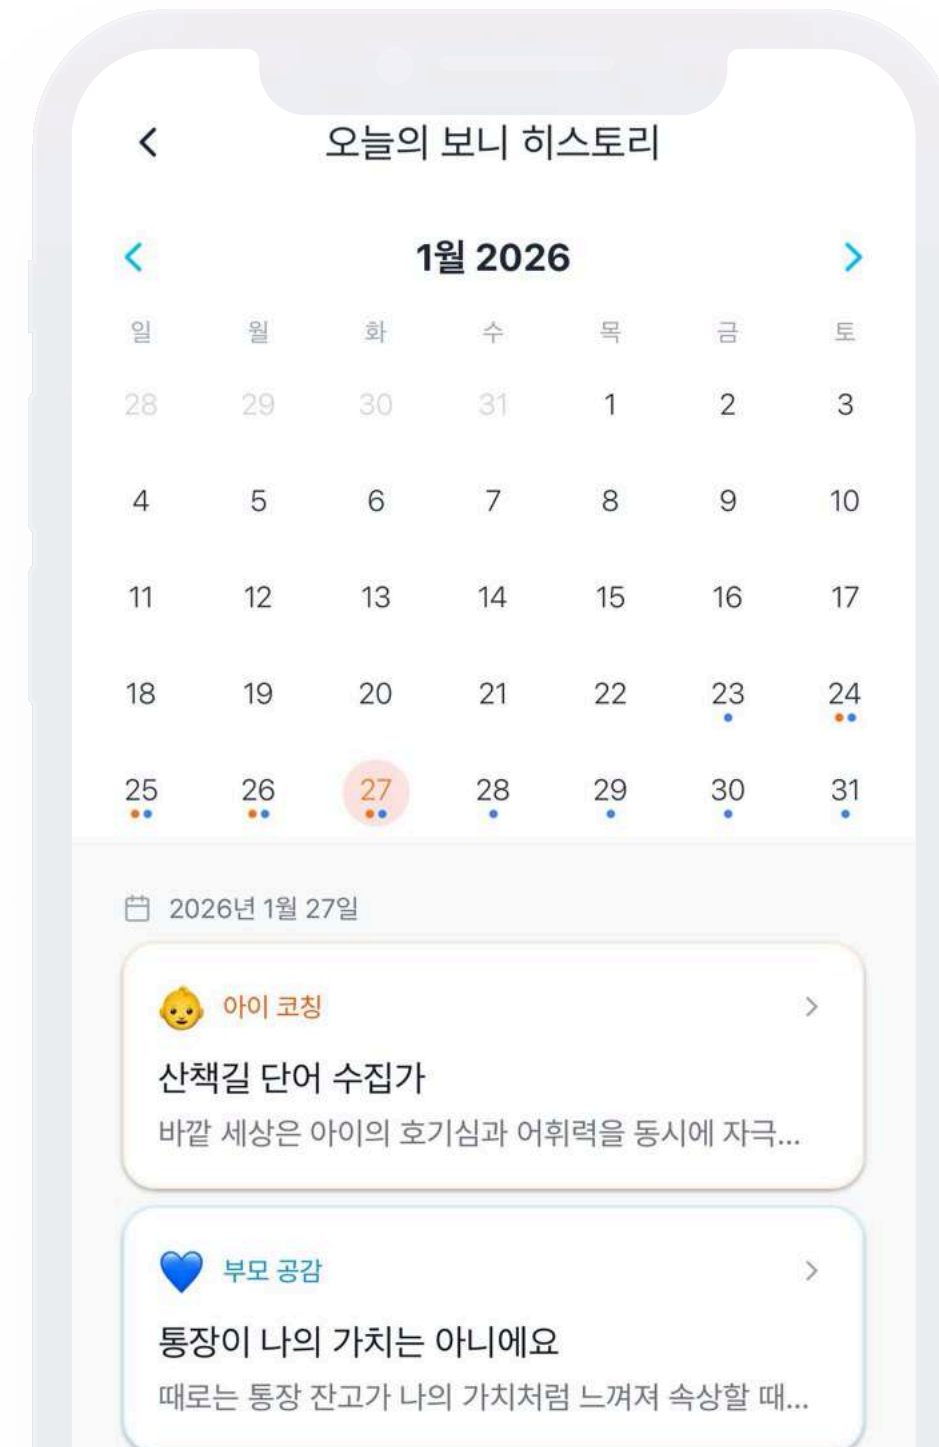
<

오늘의 보니 히스토리

<

1월 2026

>

| 일 | 월 | 화 | 수 | 목 | 금 | 토 |
|---|---|---|---|---|---|---|
| 28 | 29 | 30 | 31 | 1 | 2 | 3 |
| 4 | 5 | 6 | 7 | 8 | 9 | 10 |
| 11 | 12 | 13 | 14 | 15 | 16 | 17 |
| 18 | 19 | 20 | 21 | 22 | 23 | 24 |
| 25 | 26 | 27 | 28 | 29 | 30 | 31 |

2026년 1월 27일

아이 코칭

>

산책길 단어 수집가

바깥 세상은 아이의 호기심과 어휘력을 동시에 자극...

부모 공감

>

통장이 나의 가치는 아니에요

때로는 통장 잔고가 나의 가치처럼 느껴져 속상할 때...